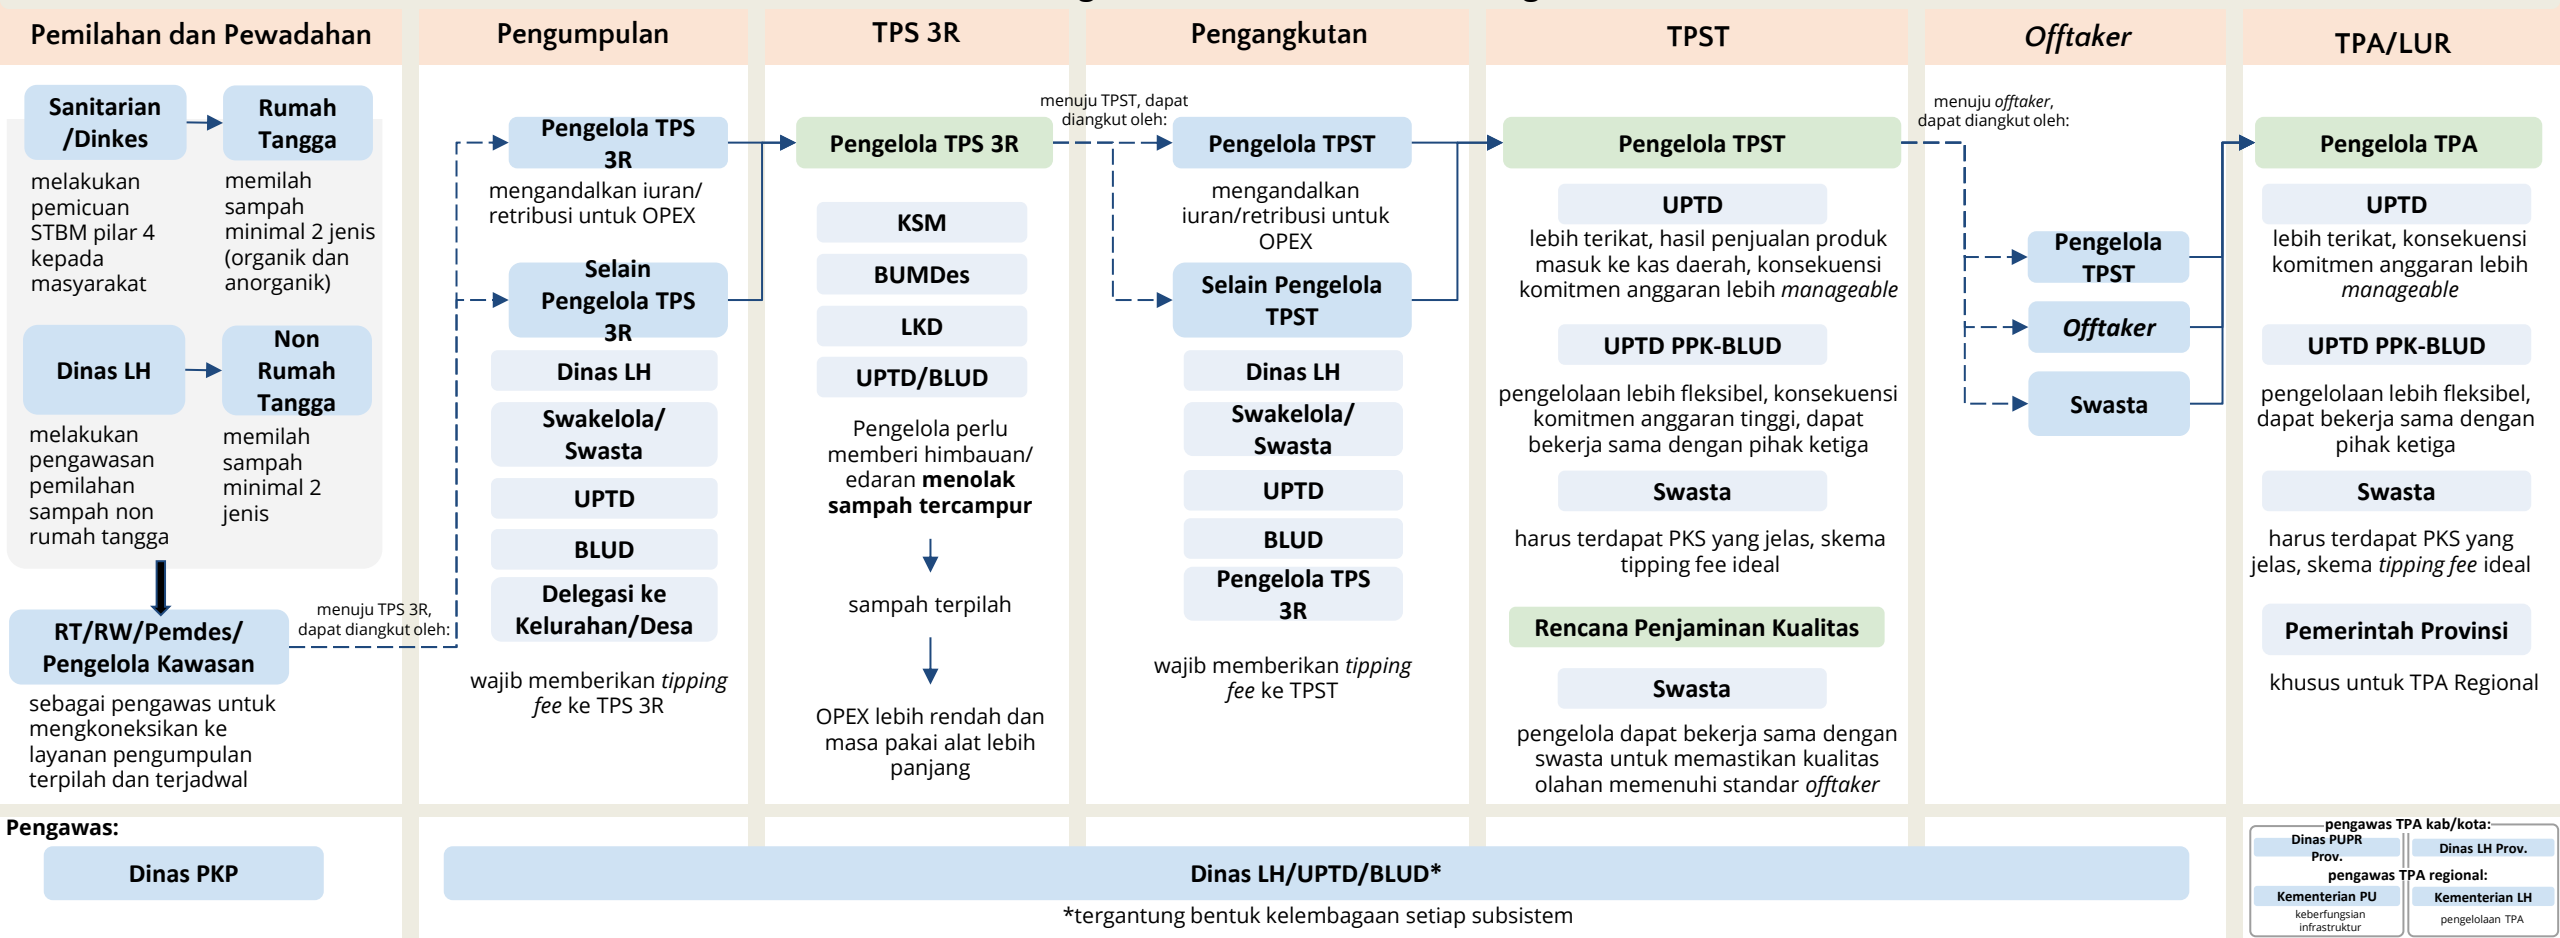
Pemilahan dan Pewadahan

Sanitarian /Dinkes

Rumah Tangga

melakukan pemicuan STBM pilar 4 kepada masyarakat

memilah sampah minimal 2 jenis (organik dan anorganik)

Dinas LH

Non Rumah Tangga

melakukan pengawasan pemilahan sampah non rumah tangga

memilah sampah minimal 2 jenis

RT/RW/Pemdes/ Pengelola Kawasan

sebagai pengawas untuk mengkoneksikan ke layanan pengumpulan terpilah dan terjadwal

menuju TPS 3R, dapat diangkut oleh:

Pengumpulan

Pengelola TPS 3R

mengandalkan iuran/ retribusi untuk OPEX

Selain Pengelola TPS 3R

Dinas LH

Swakelola/ Swasta

UPTD

BLUD

Delegasi ke Kelurahan/Desa

wajib memberikan *tipping fee* ke TPS 3R

TPS 3R

Pengelola TPS 3R

KSM

BUMDes

LKD

UPTD/BLUD

Pengelola perlu memberi himbauan/ edaran **menolak sampah tercampur**

sampah terpilah

OPEX lebih rendah dan masa pakai alat lebih panjang

menuju TPST, dapat diangkut oleh:

Pengangkutan

Pengelola TPST

mengandalkan iuran/retribusi untuk OPEX

Selain Pengelola TPST

Dinas LH

Swakelola/ Swasta

UPTD

BLUD

Pengelola TPS 3R

wajib memberikan *tipping fee* ke TPST

TPST

Pengelola TPST

UPTD

lebih terikat, hasil penjualan produk masuk ke kas daerah, konsekuensi komitmen anggaran lebih *manageable*

UPTD PPK-BLUD

pengelolaan lebih fleksibel, konsekuensi komitmen anggaran tinggi, dapat bekerja sama dengan pihak ketiga

Swasta

harus terdapat PKS yang jelas, skema tipping fee ideal

Rencana Penjaminan Kualitas

Swasta

pengelola dapat bekerja sama dengan swasta untuk memastikan kualitas olahan memenuhi standar *offtaker*

*Offtaker*

menuju *offtaker*, dapat diangkut oleh:

Pengelola TPST

*Offtaker*

Swasta

TPA/LUR

Pengelola TPA

UPTD

lebih terikat, konsekuensi komitmen anggaran lebih *manageable*

UPTD PPK-BLUD

pengelolaan lebih fleksibel, dapat bekerja sama dengan pihak ketiga

Swasta

harus terdapat PKS yang jelas, skema *tipping fee* ideal

Pemerintah Provinsi

khusus untuk TPA Regional

Pengawas:

Dinas PKP

Dinas LH/UPTD/BLUD*

*tergantung bentuk kelembagaan setiap subsistem

pengawas TPA kab/kota:

Dinas PUPR Prov.

Dinas LH Prov.

pengawas TPA regional:

Kementerian PU

keberfungsian infrastruktur

Kementerian LH

pengelolaan TPA